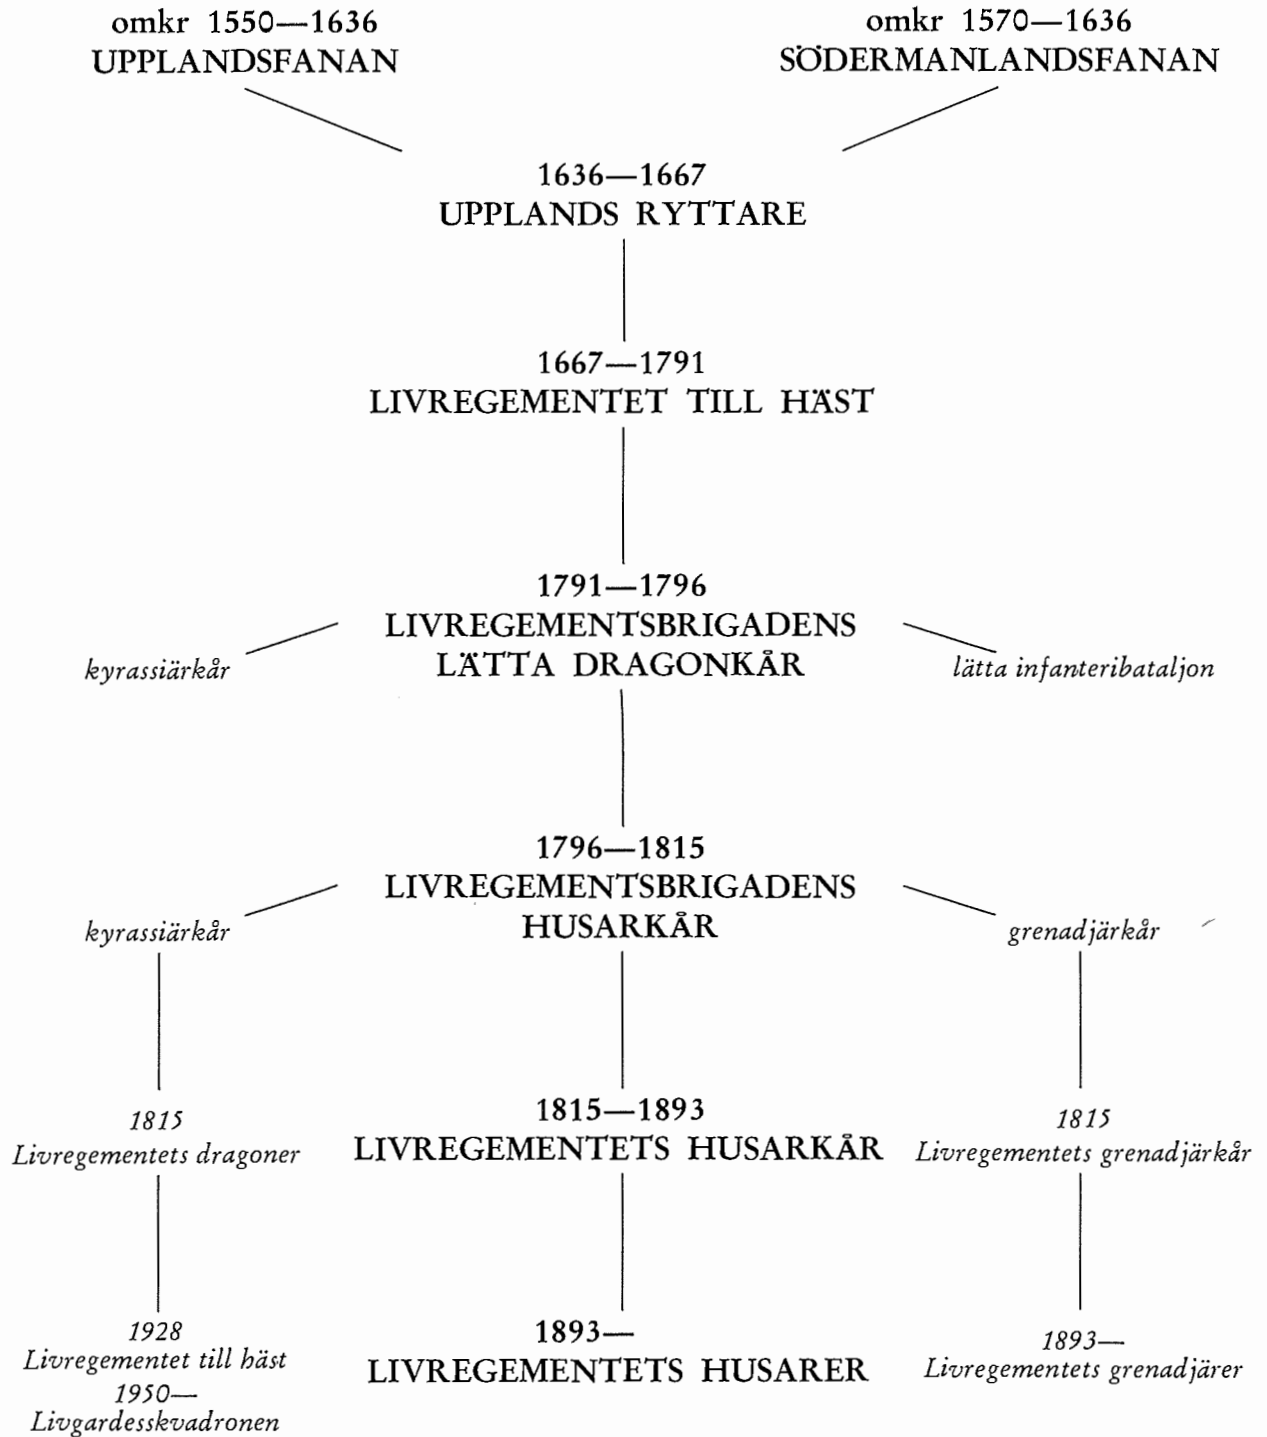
omkr 1550—1636
UPPLANDSFANAN

omkr 1570—1636
SÖDERMANLANDSFANAN

1636—1667
UPPLANDS RYTTARE

1667—1791
LIVREGEMENTET TILL HÄST

1791—1796
LIVREGEMENTSBRIGADENS
LÄTTA DRAGONKÅR

kyrassiärkår

lätta infanteribataljon

1796—1815
LIVREGEMENTSBRIGADENS
HUSARKÅR

kyrassiärkår

grenadjärkår

1815
Livregementets dragoner

1815—1893
LIVREGEMENTETS HUSARKÅR

1815
Livregementets grenadjärkår

1928
Livregementet till häst
1950—
Livgardesskvadronen

1893—
LIVREGEMENTETS HUSARER

1893—
Livregementets grenadjärer